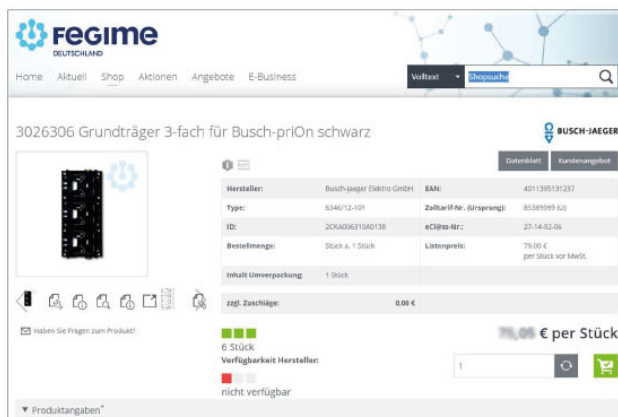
FEGIME
DEUTSCHLAND

Home Aktuell Shop Aktionen Angebote E-Business

Volltext Shopsuche

3026306 Grundträger 3-fach für Busch-priOn schwarz

BUSCH-JAEGER

Datenblatt Kundenangebot

| Hersteller: | Busch-Jaeger Elektro GmbH | EAN: | 4011395131237 |
|---|---|---|---|
| Type: | 6346/12-101 | Zolltarif-Nr. (Ursprung): | 85389099 (U) |
| ID: | 2CKA006310A0138 | eCl@ss-Nr.: | 27-14-92-06 |
| Bestellmenge: | Stück a. 1 Stück | Listenpreis: | 79,00 € per Stück vor MwSt. |
| Inhalt Umverpackung: | 1 Stück | | |

zzgl. Zuschläge: 0,00 €

Haben Sie Fragen zum Produkt?

6 Stück
Verfügbarkeit Hersteller:
nicht verfügbar

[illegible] € per Stück

1

▼ Produktangaben*